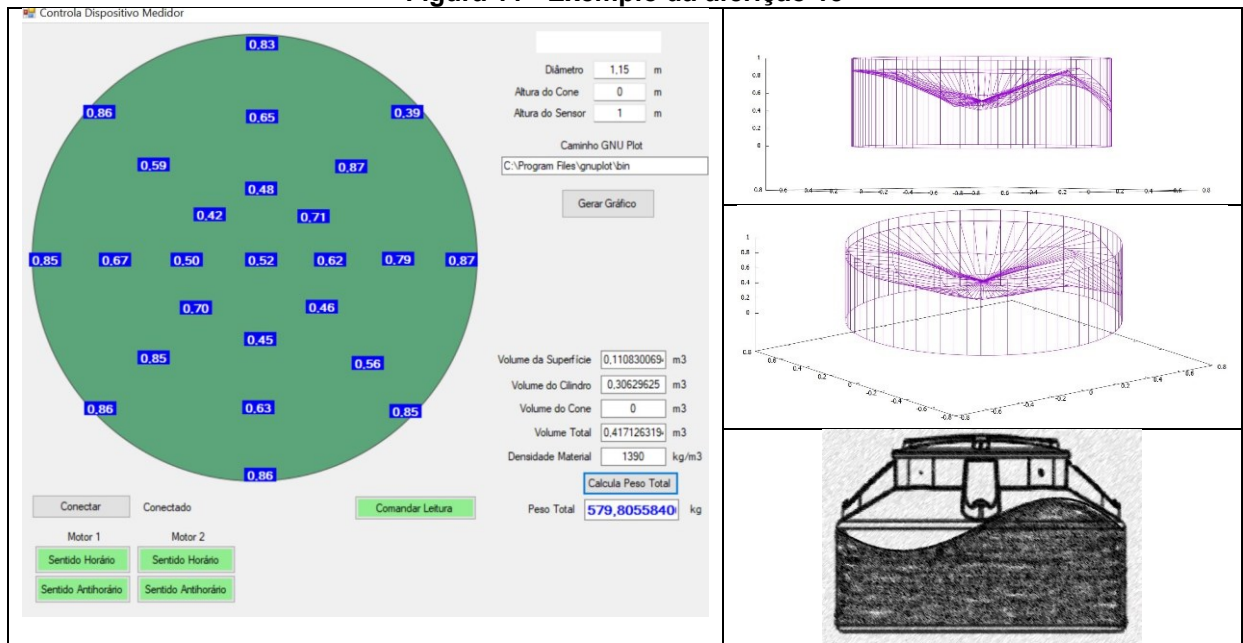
Figura 11 - Exemplo da aferição 10

Controla Dispositivo Medidor

0,83
0,86
0,65
0,39
0,59
0,87
0,48
0,42
0,71
0,85
0,67
0,50
0,52
0,62
0,79
0,87
0,70
0,46
0,45
0,85
0,56
0,86
0,63
0,85
0,86

Diâmetro 1,15 m
Altura do Cone 0 m
Altura do Sensor 1 m
Caminho GNU Plot
C:\Program Files\gnuplot\bin
Gerar Gráfico

Volume da Superfície 0,110830069 m3
Volume do Cilindro 0,30629625 m3
Volume do Cone 0 m3
Volume Total 0,417126319 m3
Densidade Material 1390 kg/m3
Calcula Peso Total
Peso Total 579,8055840 kg

Conectar Conectado
Comandar Leitura
Motor 1 Motor 2
Sentido Horário Sentido Horário
Sentido Antihorário Sentido Antihorário

1
0.8
0.6
0.4
0.2
0
0.8 0.6 0.4 0.2 0 -0.2 -0.4 -0.6 -0.8 -0.6 -0.4 -0.2 0 0.2 0.4 0.6 0.8

1
0.8
0.6
0.4
0.2
0
0.8 0.6 0.4 0.2 0 -0.2 -0.4 -0.6 -0.8 -0.6 -0.4 -0.2 0 0.2 0.4 0.6 0.8